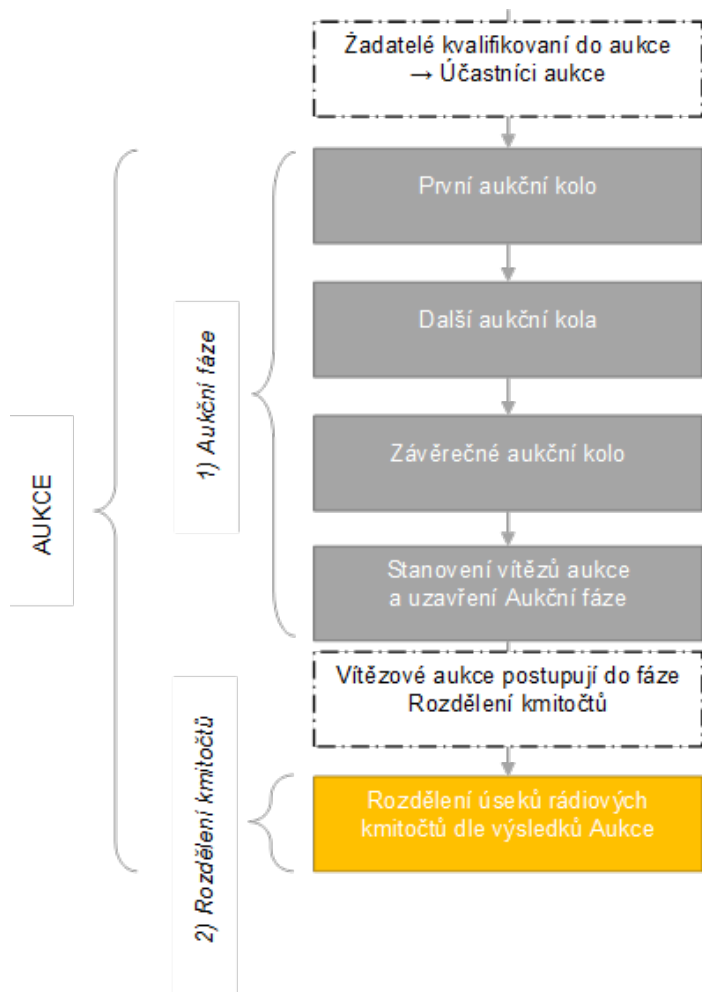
Žadatelé kvalifikovaní do aukce → Účastníci aukce

AUKCE

1) Aukční fáze

První aukční kolo

Další aukční kola

Závěrečné aukční kolo

Stanovení vítězů aukce a uzavření Aukční fáze

Vítězové aukce postupují do fáze Rozdělení kmitočtů

2) Rozdělení kmitočtů

Rozdělení úseků rádiových kmitočtů dle výsledků Aukce